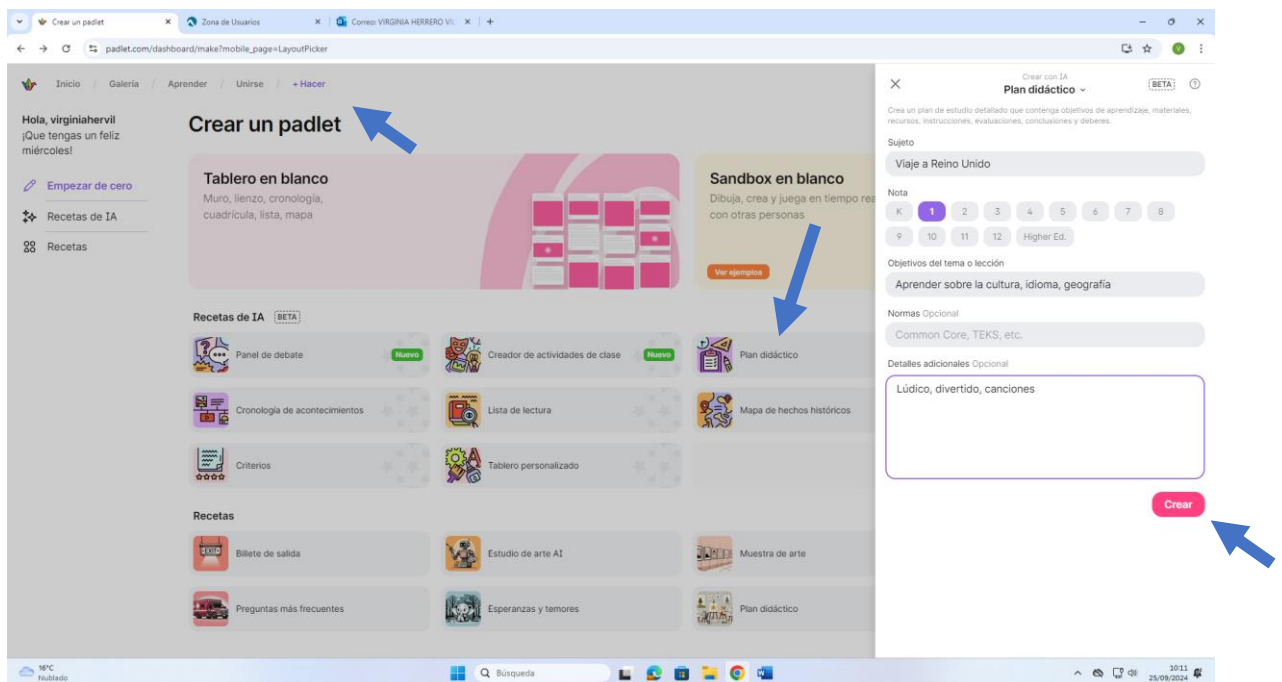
Crear un padlet × Zona de Usuarios × Correo: VIRGINIA HERRERO VI × +

padlet.com/dashboard/make?mobile_page=LayoutPicker

Inicio / Galería / Aprender / Unirse / + Hacer

Hola, virginiahervil
¡Que tengas un feliz miércoles!

Empezar de cero
Recetas de IA
Recetas

Crear un padlet

Tablero en blanco
Muro, lienzo, cronología, cuadrícula, lista, mapa

Sandbox en blanco
Dibuja, crea y juega en tiempo rea con otras personas
Ver ejemplos

Recetas de IA BETA

Panel de debate Nuevo
Creador de actividades de clase Nuevo
Plan didáctico
Cronología de acontecimientos
Lista de lectura
Mapa de hechos históricos
Criterios
Tablero personalizado

Recetas

Billete de salida
Estudio de arte AI
Muestra de arte
Preguntas más frecuentes
Esperanzas y temores
Plan didáctico

Crear con IA
Plan didáctico
BETA

Crea un plan de estudio detallado que contenga objetivos de aprendizaje, materiales, recursos, instrucciones, evaluaciones, conclusiones y deberes.

Sujeto
Viaje a Reino Unido

Nota
K 1 2 3 4 5 6 7 8
9 10 11 12 Higher Ed.

Objetivos del tema o lección
Aprender sobre la cultura, idioma, geografía

Normas Opcional
Common Core, TEKS, etc.

Detalles adicionales Opcional
Lúdico, divertido, canciones

Crear

16°C
Nublado
Búsqueda
10:11
25/09/2024